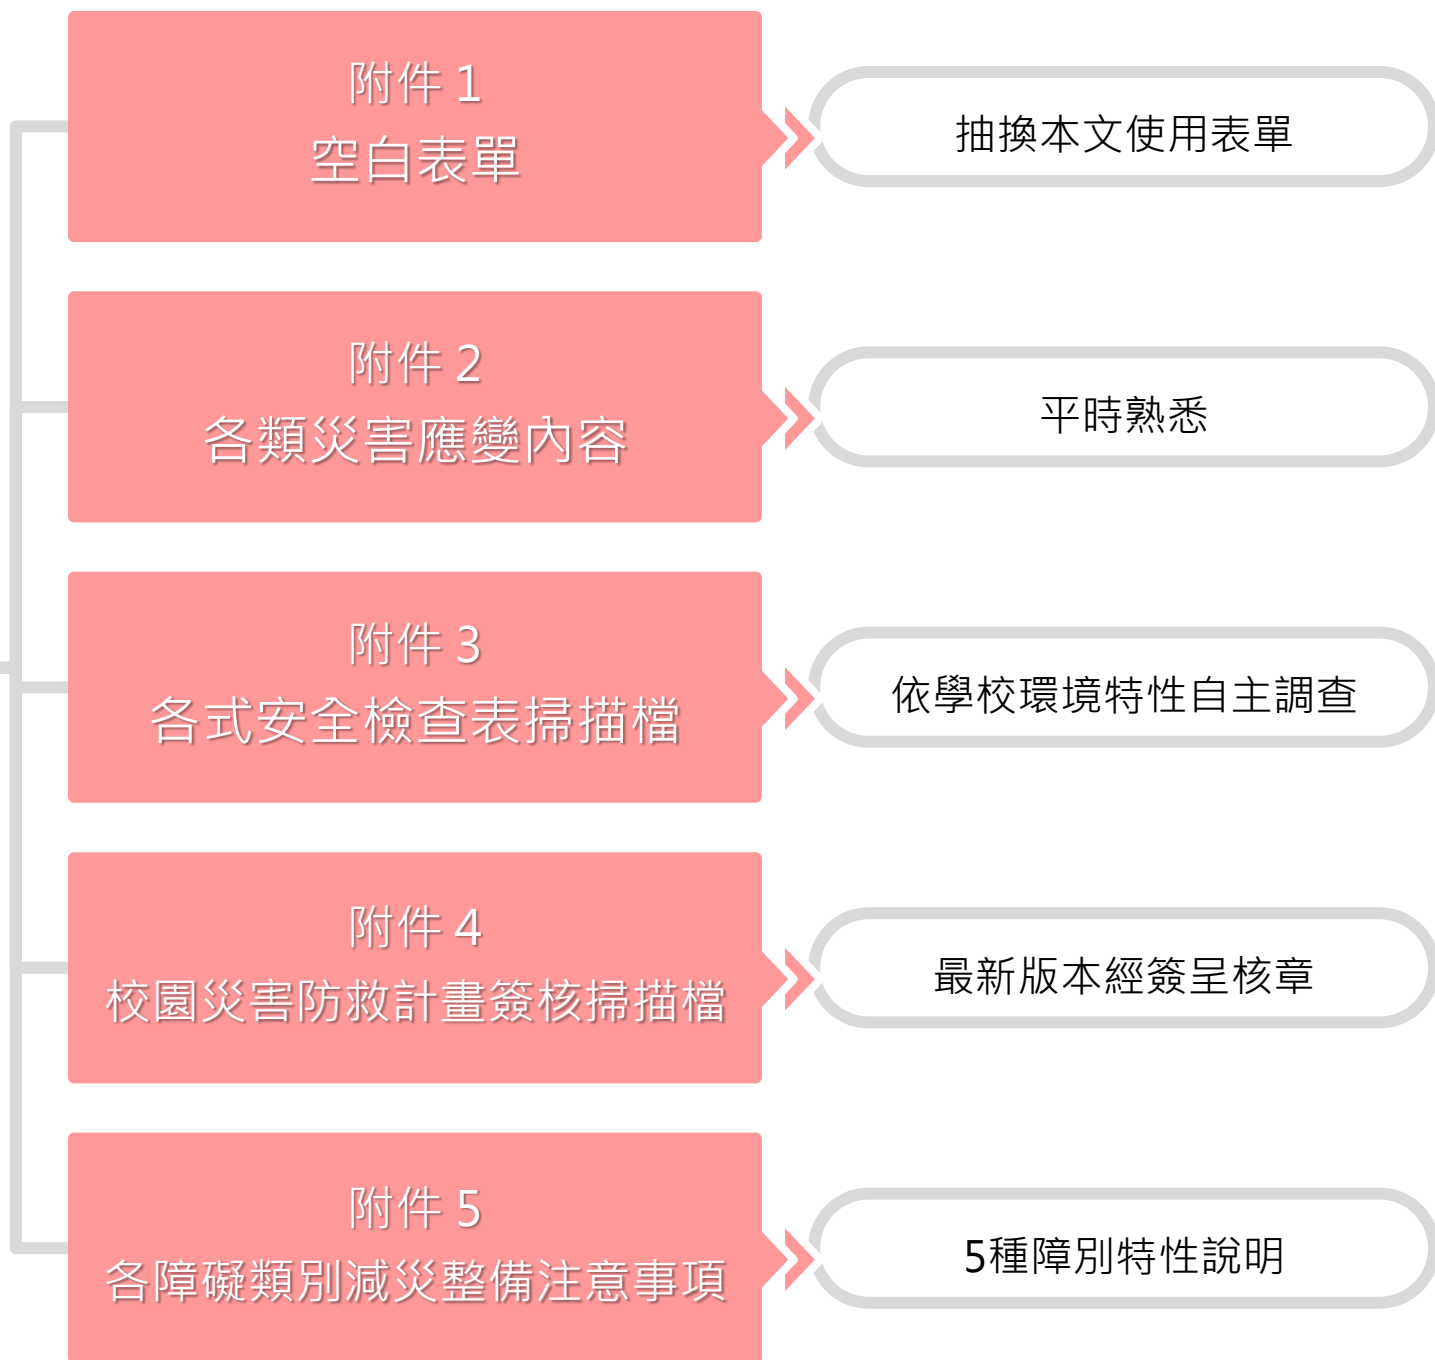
附件 1
空白表單

抽換本文使用表單

附件 2
各類災害應變內容

平時熟悉

附件 3
各式安全檢查表掃描檔

依學校環境特性自主調查

附件 4
校園災害防救計畫簽核掃描檔

最新版本經簽呈核章

附件 5
各障礙類別減災整備注意事項

5種障別特性說明